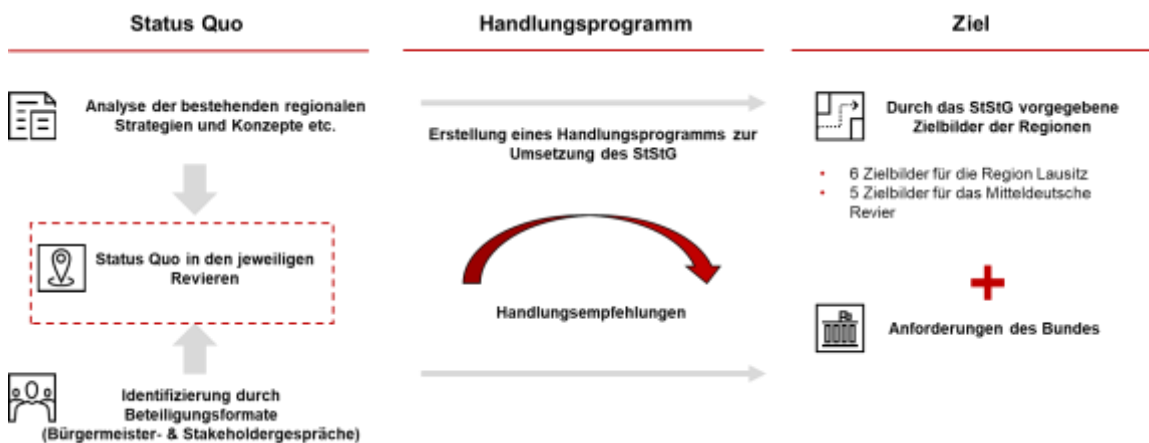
Status Quo

Handlungsprogramm

Ziel

Analyse der bestehenden regionalen Strategien und Konzepte etc.

Status Quo in den jeweiligen Revieren

Identifizierung durch Beteiligungsformate (Bürgermeister- & Stakeholdergespräche)

Erstellung eines Handlungsprogramms zur Umsetzung des StStG

Handlungsempfehlungen

Durch das StStG vorgegebene Zielbilder der Regionen

- 6 Zielbilder für die Region Lausitz
- 5 Zielbilder für das Mitteldeutsche Revier

Anforderungen des Bundes